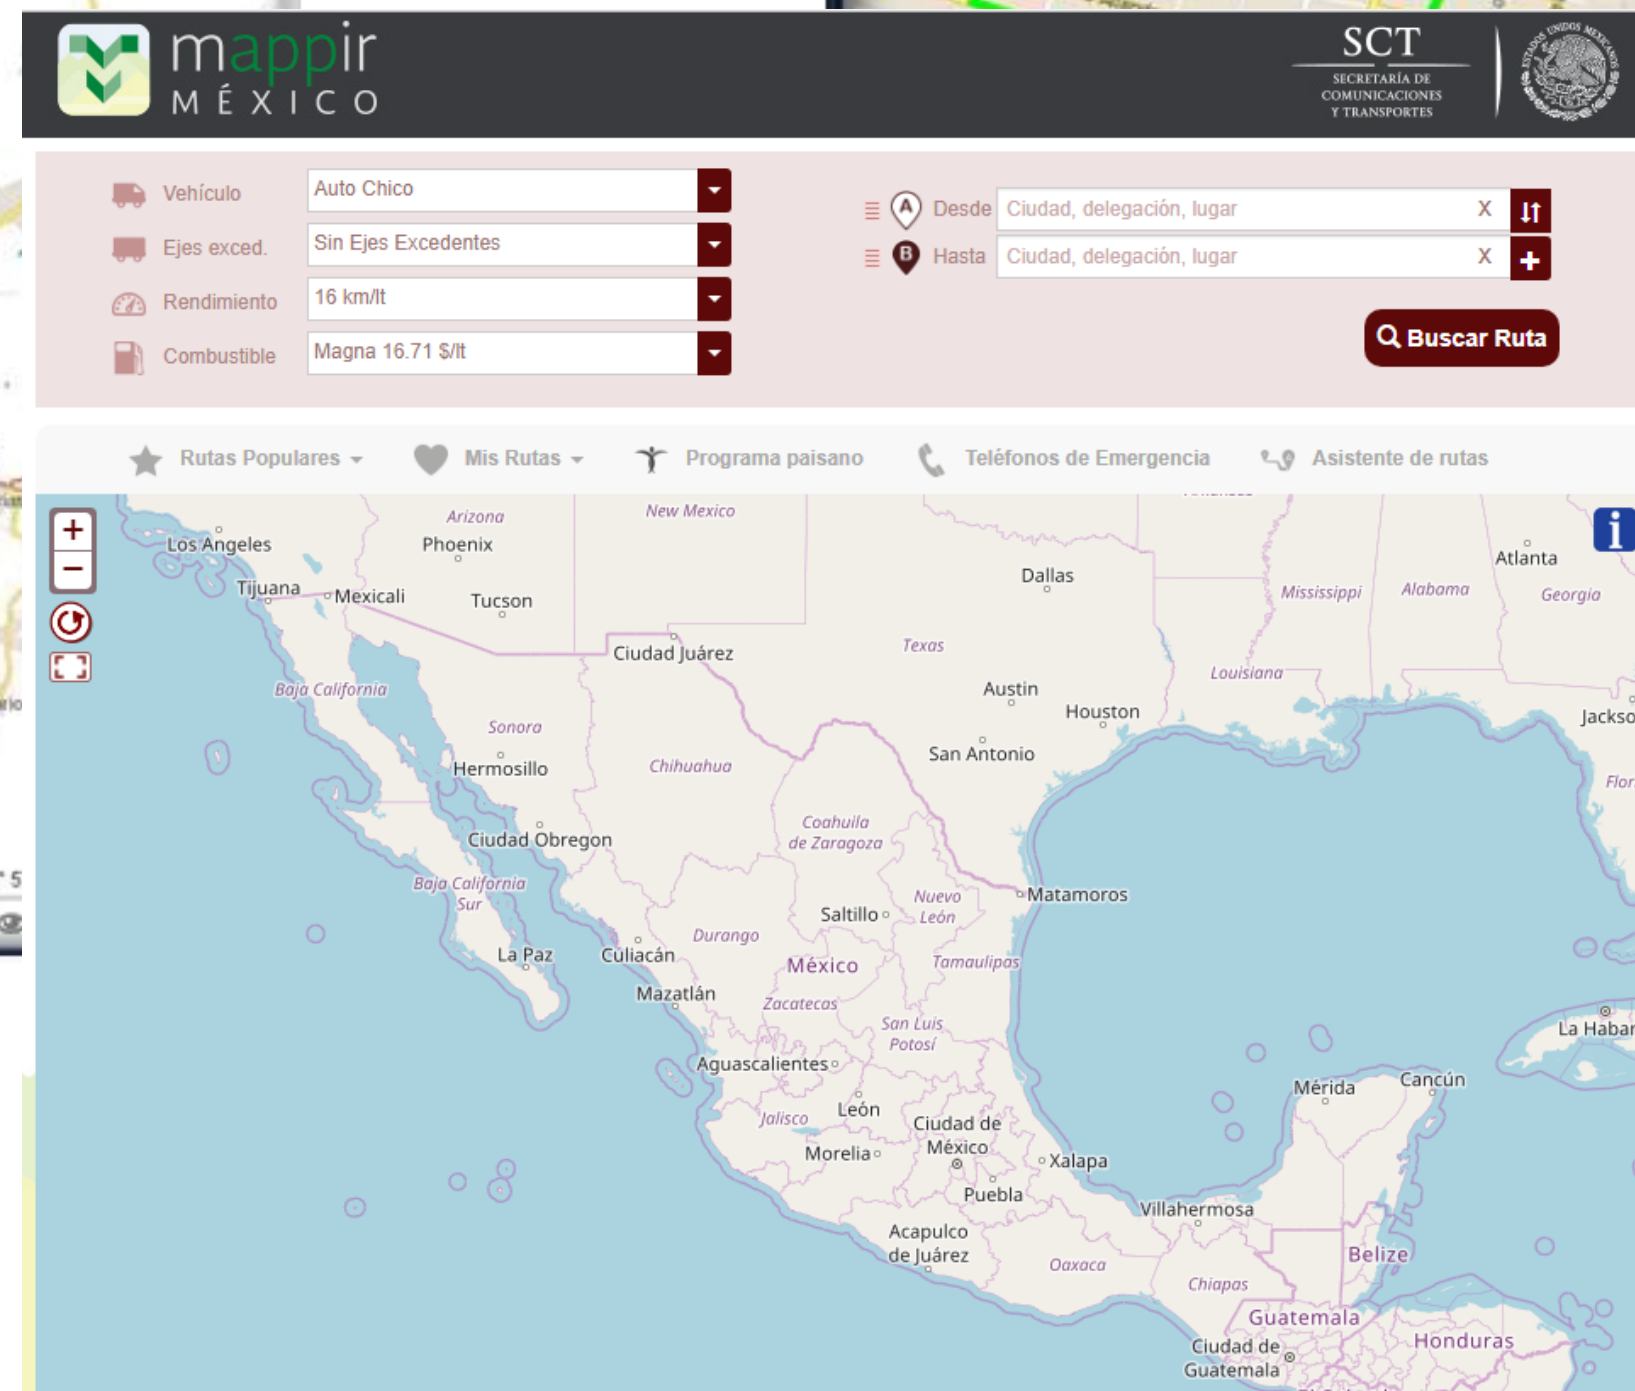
mappir
MÉXICO

SCT
SECRETARÍA DE COMUNICACIONES Y TRANSPORTES

Vehículo
Auto Chico
Ejes exced.
Sin Ejes Excedentes
Rendimiento
16 km/lt
Combustible
Magna 16.71 $/lt

Desde
Ciudad, delegación, lugar
X
Hasta
Ciudad, delegación, lugar
X
Buscar Ruta

Rutas Populares
Mis Rutas
Programa paisano
Teléfonos de Emergencia
Asistente de rutas

+
−

Los Angeles
Arizona
Phoenix
New Mexico
Tijuana
Mexicali
Tucson
Dallas
Atlanta
Mississippi
Alabama
Georgia
Ciudad Juárez
Texas
Louisiana
Baja California
Austin
Houston
Jackso
Sonora
San Antonio
Hermosillo
Chihuahua
Flor
Coahuila de Zaragoza
Ciudad Obregon
Baja California Sur
Nuevo León
Matamoros
Saltillo
Durango
La Paz
Culiacán
México
Tamaulipas
Mazatlán
Zacatecas
San Luis Potosí
La Habar
Aguascalientes
Mérida
Cancún
Jalisco
León
Ciudad de México
Morelia
Xalapa
Puebla
Villahermosa
Acapulco de Juárez
Oaxaca
Belize
Chiapas
Guatemala
Ciudad de Guatemala
Honduras